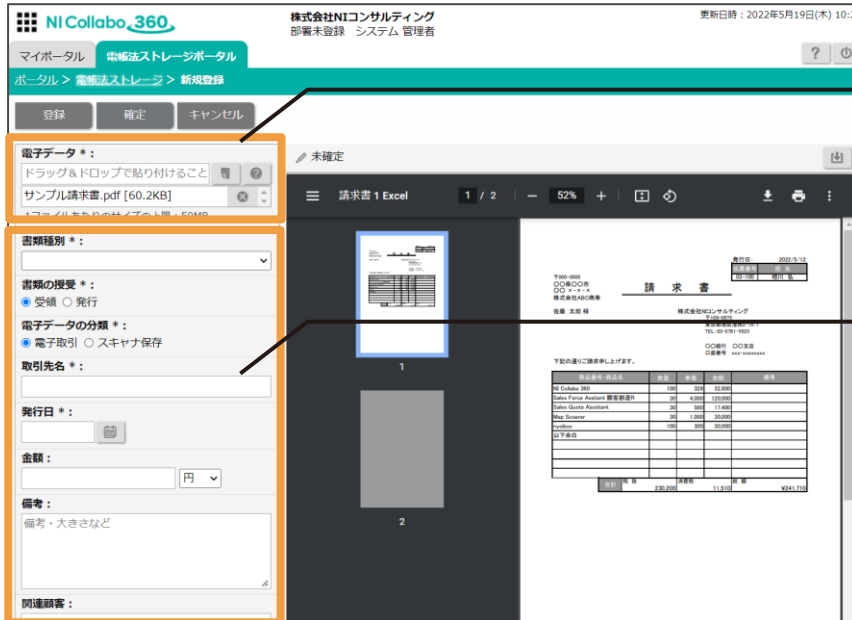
NI Collabo 360

株式会社NIコンサルティング
部署未登録 システム 管理者

更新日時：2022年5月19日(木) 10:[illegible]

マイポータル　電帳法ストレージポータル

?

ポータル > 電帳法ストレージ > 新規登録

登録　確定　キャンセル

電子データ＊：
ドラッグ＆ドロップで貼り付けること
サンプル請求書.pdf [60.2KB]
1ファイルあたりのサイズの上限：50MB

書類種別＊：

書類の授受＊：
受領　発行

電子データの分類＊：
電子取引　スキャナ保存

取引先名＊：

発行日＊：

金額：
円

備考：
備考・大きさなど

関連顧客：

未確定

請求書 1 Excel　1 / 2　52%

1

2

発行日　2022/5/12

請　求　書

株式会社ABC商事

佐藤 太郎 様

株式会社NIコンサルティング

下記の通りご請求申し上げます。

| 商品番号・商品名 | 数量 | 単価 | 金額 | 備考 |
|---|---|---|---|---|
| NI Collabo 360 | 100 | 328 | 32,800 | |
| Sales Force Assistant 顧客創造R | 30 | 4,000 | 120,000 | |
| Sales Quote Assistant | 30 | 580 | 17,400 | |
| Map Scoerer | 30 | 1,000 | 30,000 | |
| nyoibox | 100 | 300 | 30,000 | |
| 以下余白 | | | | |

合計　230,200　消費税 11,510　総額 ¥241,710